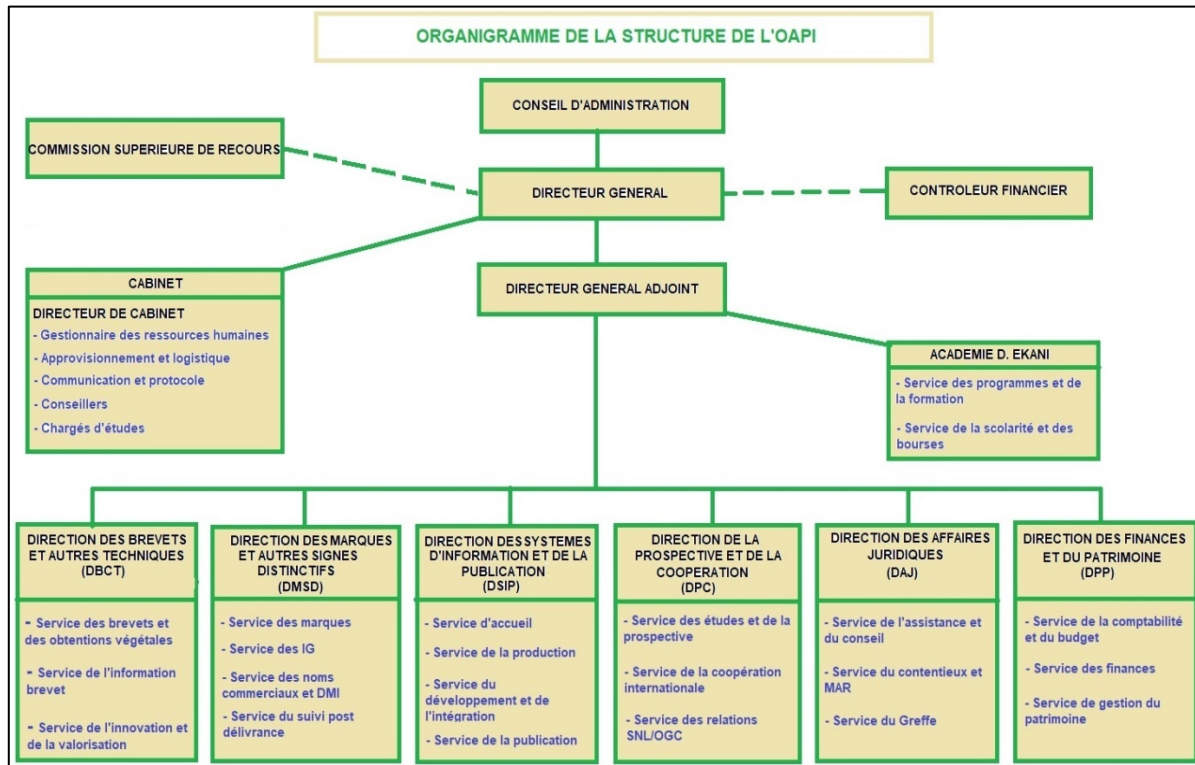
ORGANIGRAMME DE LA STRUCTURE DE L'OAPI

CONSEIL D'ADMINISTRATION

COMMISSION SUPERIEURE DE RECOURS

DIRECTEUR GENERAL

CONTROLEUR FINANCIER

CABINET

DIRECTEUR DE CABINET
- Gestionnaire des ressources humaines
- Approvisionnement et logistique
- Communication et protocole
- Conseillers
- Chargés d'études

DIRECTEUR GENERAL ADJOINT

ACADEMIE D. EKANI
- Service des programmes et de la formation
- Service de la scolarité et des bourses

DIRECTION DES BREVETS ET AUTRES TECHNIQUES (DBCT)
- Service des brevets et des obtentions végétales
- Service de l'information brevet
- Service de l'innovation et de la valorisation

DIRECTION DES MARQUES ET AUTRES SIGNES DISTINCTIFS (DMSD)
- Service des marques
- Service des IG
- Service des noms commerciaux et DMI
- Service du suivi post délivrance

DIRECTION DES SYSTEMES D'INFORMATION ET DE LA PUBLICATION (DSIP)
- Service d'accueil
- Service de la production
- Service du développement et de l'intégration
- Service de la publication

DIRECTION DE LA PROSPECTIVE ET DE LA COOPERATION (DPC)
- Service des études et de la prospective
- Service de la coopération internationale
- Service des relations SNL/OGC

DIRECTION DES AFFAIRES JURIDIQUES (DAJ)
- Service de l'assistance et du conseil
- Service du contentieux et MAR
- Service du Greffe

DIRECTION DES FINANCES ET DU PATRIMOINE (DPP)
- Service de la comptabilité et du budget
- Service des finances
- Service de gestion du patrimoine